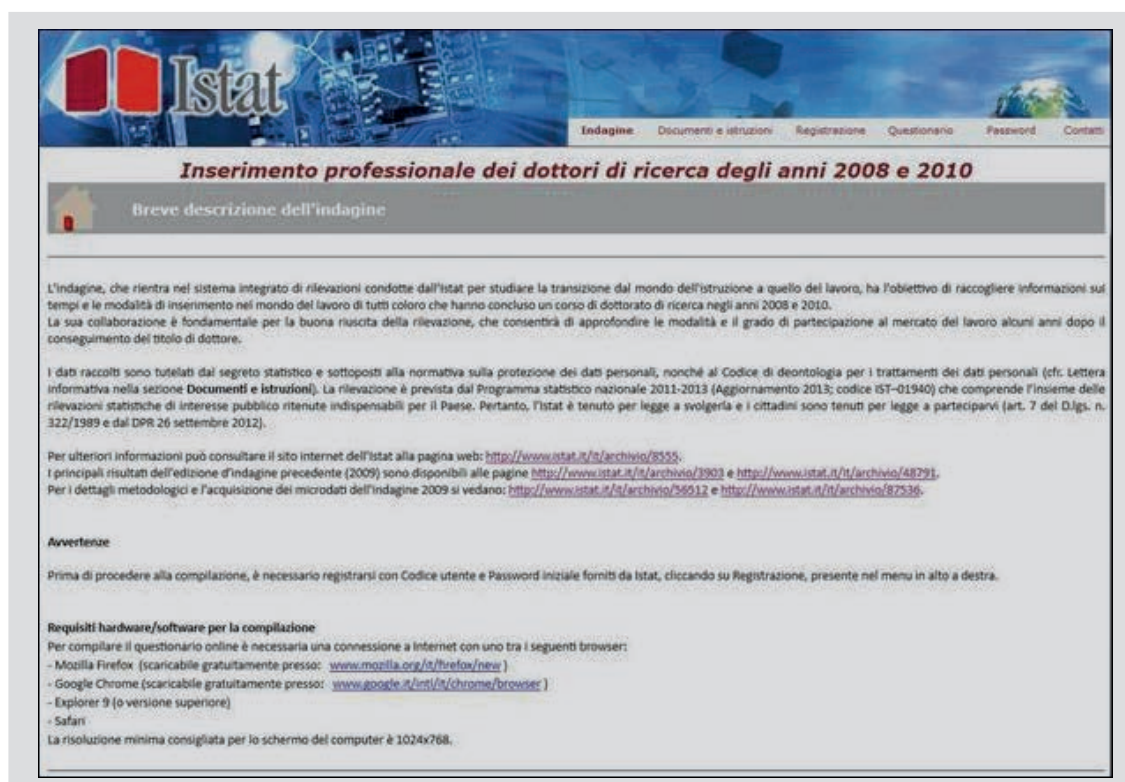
Istat

Indagine Documenti e istruzioni Registrazione Questionario Password Contatti

Inserimento professionale dei dottori di ricerca degli anni 2008 e 2010

Breve descrizione dell'indagine

L'indagine, che rientra nel sistema integrato di rilevazioni condotte dall'Istat per studiare la transizione dal mondo dell'istruzione a quello del lavoro, ha l'obiettivo di raccogliere informazioni sui tempi e le modalità di inserimento nel mondo del lavoro di tutti coloro che hanno concluso un corso di dottorato di ricerca negli anni 2008 e 2010.
La sua collaborazione è fondamentale per la buona riuscita della rilevazione, che consentirà di approfondire le modalità e il grado di partecipazione al mercato del lavoro alcuni anni dopo il conseguimento del titolo di dottore.

I dati raccolti sono tutelati dal segreto statistico e sottoposti alla normativa sulla protezione dei dati personali, nonché al Codice di deontologia per i trattamenti dei dati personali (cfr. Lettera informativa nella sezione Documenti e istruzioni). La rilevazione è prevista dal Programma statistico nazionale 2011-2013 (Aggiornamento 2013; codice IST-01940) che comprende l'insieme delle rilevazioni statistiche di interesse pubblico ritenute indispensabili per il Paese. Pertanto, l'Istat è tenuto per legge a svolgerla e i cittadini sono tenuti per legge a parteciparvi (art. 7 del D.lgs. n. 322/1989 e dal DPR 26 settembre 2012).

Per ulteriori informazioni può consultare il sito internet dell'Istat alla pagina web: http://www.istat.it/it/archivio/8555.
I principali risultati dell'edizione d'indagine precedente (2009) sono disponibili alle pagine http://www.istat.it/it/archivio/3903 e http://www.istat.it/it/archivio/48791.
Per i dettagli metodologici e l'acquisizione dei microdati dell'indagine 2009 si vedano: http://www.istat.it/it/archivio/56512 e http://www.istat.it/it/archivio/87536.

Avvertenze

Prima di procedere alla compilazione, è necessario registrarsi con Codice utente e Password iniziale forniti da Istat, cliccando su Registrazione, presente nel menu in alto a destra.

Requisiti hardware/software per la compilazione
Per compilare il questionario online è necessaria una connessione a Internet con uno tra i seguenti browser:
- Mozilla Firefox (scaricabile gratuitamente presso: www.mozilla.org/it/firefox/new )
- Google Chrome (scaricabile gratuitamente presso: www.google.it/intl/it/chrome/browser )
- Explorer 9 (o versione superiore)
- Safari
La risoluzione minima consigliata per lo schermo del computer è 1024x768.